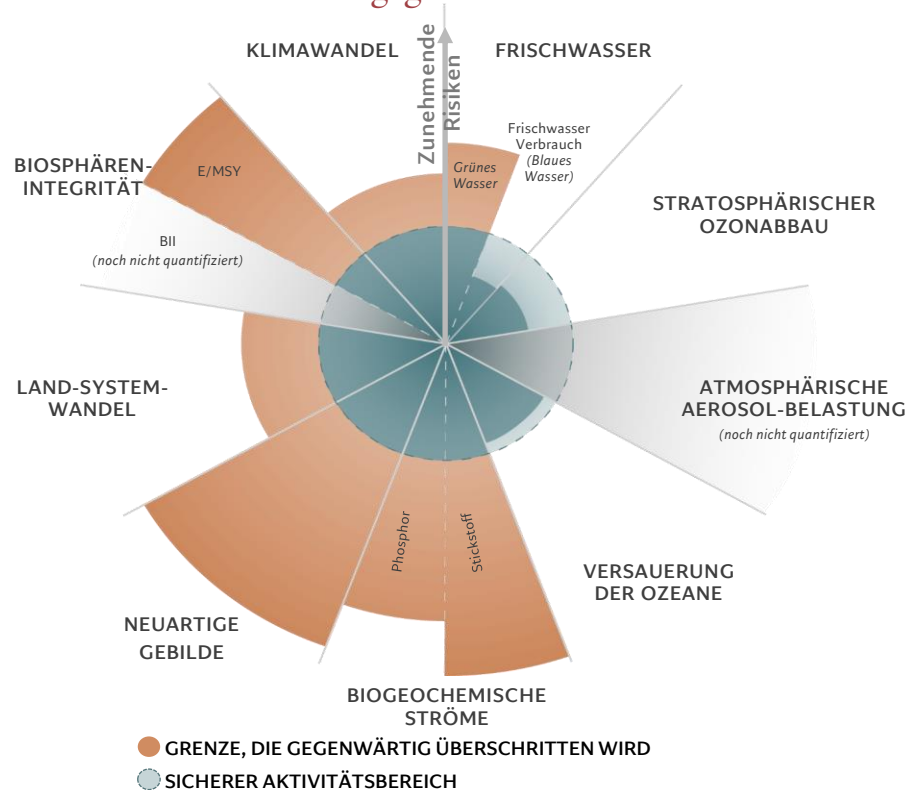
KLIMAWANDEL

Zunehmende Risiken

FRISCHWASSER

Frischwasser Verbrauch (Blaues Wasser)

Grünes Wasser

BIOSPHÄREN-INTEGRITÄT

E/MSY

BII (noch nicht quantifiziert)

STRATOSPHÄRISCHER OZONABBAU

LAND-SYSTEM-WANDEL

ATMOSPHÄRISCHE AEROSOL-BELASTUNG (noch nicht quantifiziert)

Phosphor

Stickstoff

VERSAUERUNG DER OZEANE

NEUARTIGE GEBILDE

BIOGEOCHEMISCHE STRÖME

GRENZE, DIE GEGENWÄRTIG ÜBERSCHRITTEN WIRD

SICHERER AKTIVITÄTSBEREICH